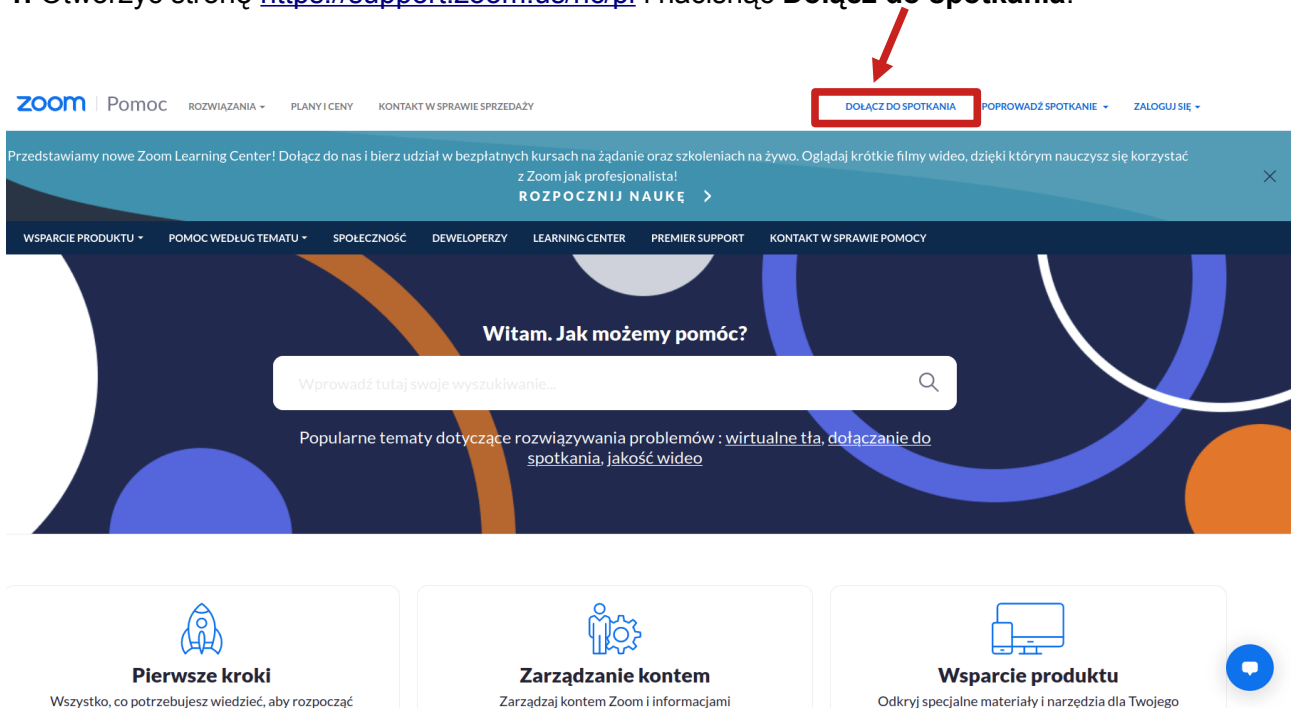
1. Otwórzyć stronę https://support.zoom.us/hc/pl i naciśnąć Dołącz do spotkania.

zoom | Pomoc ROZWIĄZANIA ▾ PLANY I CENY KONTAKT W SPRAWIE SPRZEDAŻY DOŁĄCZ DO SPOTKANIA POPROWADŹ SPOTKANIE ▾ ZALOGUJ SIĘ ▾

Przedstawiamy nowe Zoom Learning Center! Dołącz do nas i bierz udział w bezpłatnych kursach na żądanie oraz szkoleniach na żywo. Oglądaj krótkie filmy wideo, dzięki którym nauczysz się korzystać z Zoom jak profesjonalista!

ROZPOCZNIJ NAUKĘ >

WSPARCIE PRODUKTU ▾ POMOC WEDŁUG TEMATU ▾ SPOŁECZNOŚĆ DEWELOPERZY LEARNING CENTER PREMIER SUPPORT KONTAKT W SPRAWIE POMOCY

Witam. Jak możemy pomóc?

Wprowadź tutaj swoje wyszukiwanie...

Popularne tematy dotyczące rozwiązywania problemów : wirtualne tła, dołączanie do spotkania, jakość wideo

Pierwsze kroki
Wszystko, co potrzebujesz wiedzieć, aby rozpocząć

Zarządzanie kontem
Zarządzaj kontem Zoom i informacjami

Wsparcie produktu
Odkryj specjalne materiały i narzędzia dla Twojego